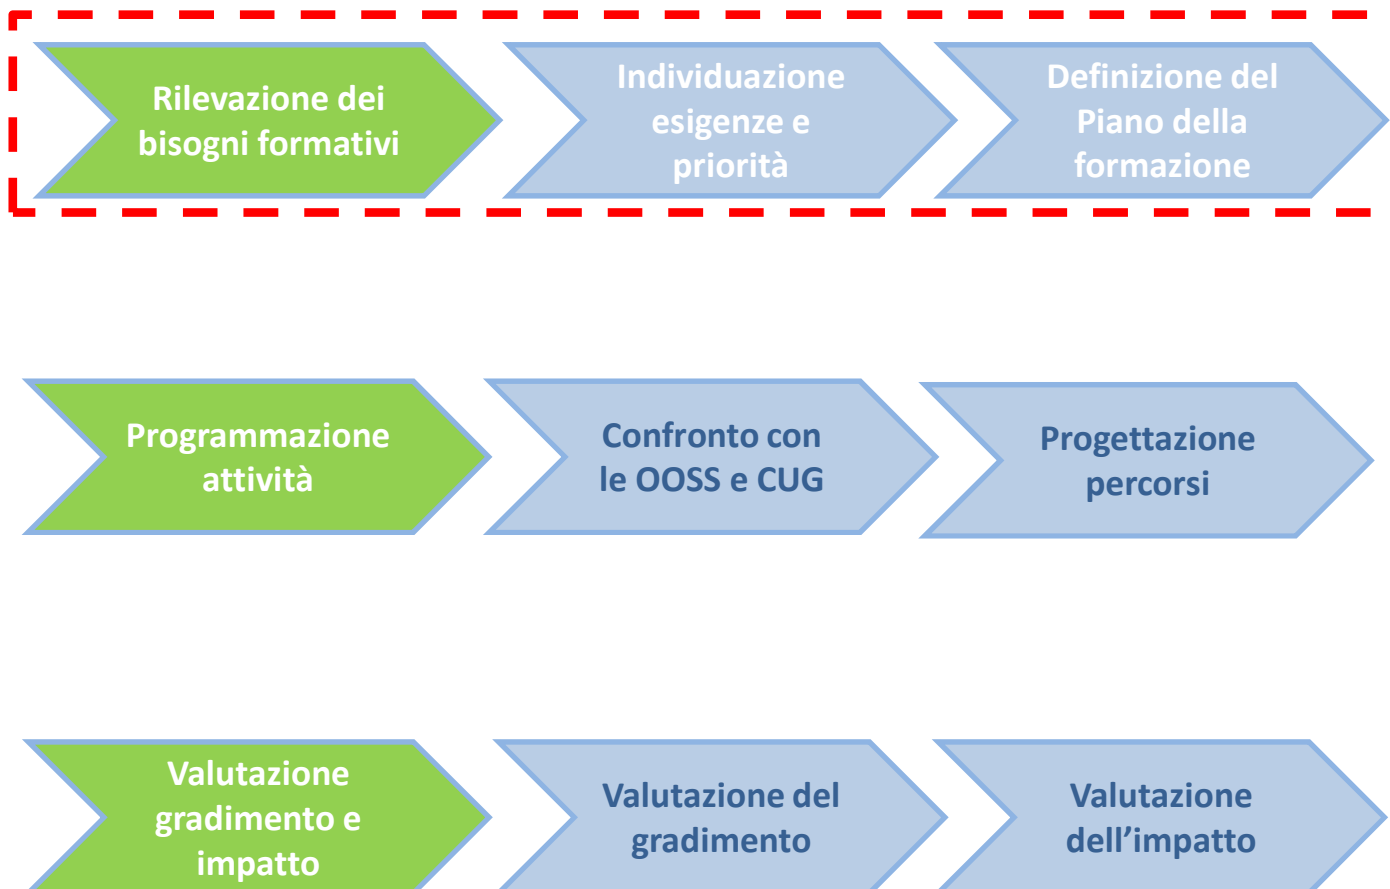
Rilevazione dei bisogni formativi

Individuazione esigenze e priorità

Definizione del Piano della formazione

Programmazione attività

Confronto con le OOSS e CUG

Progettazione percorsi

Valutazione gradimento e impatto

Valutazione del gradimento

Valutazione dell’impatto